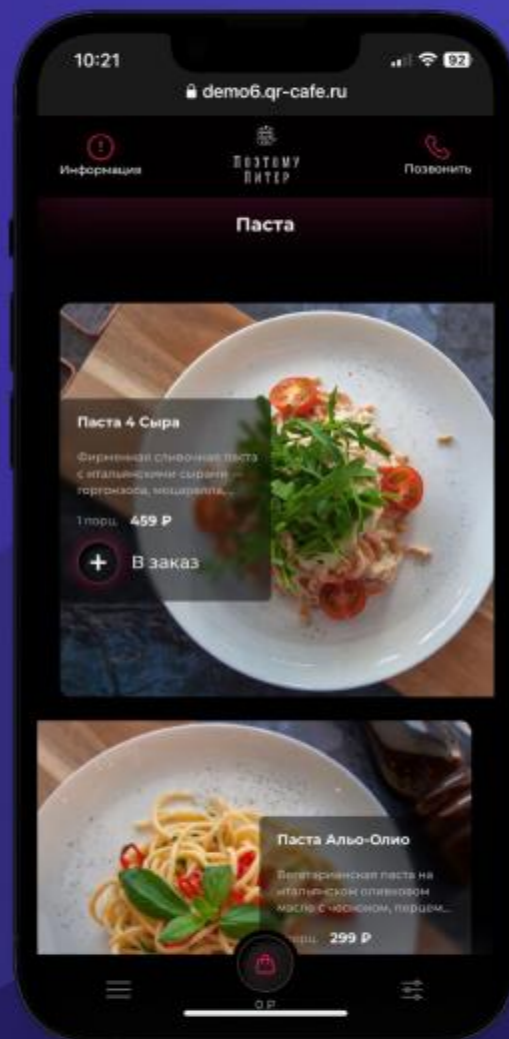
10:21

92

demo6.qr-cafe.ru

Информация

Поэтому
Питер

Позвонить

Паста

Паста 4 Сыра

Фирменная сливочная паста с итальянскими сырами горгонзола, моцарелла...

1 порц. 459 ₽

В заказ

Паста Альо-Олио

Вегетарианская паста на итальянском оливковом масле с чесноком, перцем...

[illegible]порц. 299 ₽

0 ₽